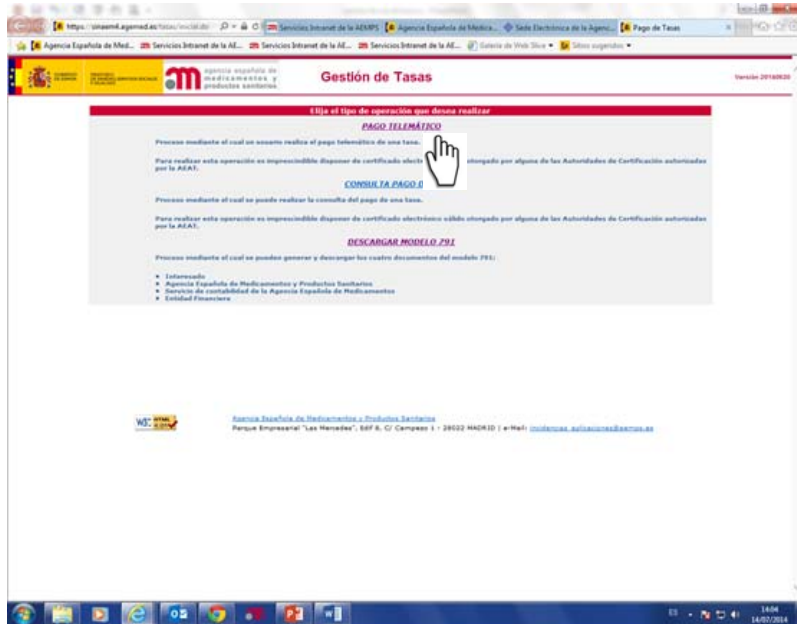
https://sinaem4.agemed.es/tasas/inicial.do
Servicios Intranet de la AEMPS
Agencia Española de Medica...
Sede Electrónica de la Agenc...
Pago de Tasas

Agencia Española de Med...
Servicios Intranet de la AE...
Servicios Intranet de la AE...
Servicios Intranet de la AE...
Galería de Web Slice
Sitios sugeridos

agencia española de medicamentos y productos sanitarios

Gestión de Tasas

Versión 2016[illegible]

Elija el tipo de operación que desea realizar

PAGO TELEMÁTICO

Proceso mediante el cual un usuario realiza el pago telemático de una tasa.

Para realizar esta operación es imprescindible disponer de certificado electr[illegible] otorgado por alguna de las Autoridades de Certificación autorizadas por la AEAT.

CONSULTA PAGO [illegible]

Proceso mediante el cual se puede realizar la consulta del pago de una tasa.

Para realizar esta operación es imprescindible disponer de certificado electrónico válido otorgado por alguna de las Autoridades de Certificación autorizadas por la AEAT.

DESCARGAR MODELO 791

Proceso mediante el cual se pueden generar y descargar los cuatro documentos del modelo 791:

Interesado
Agencia Española de Medicamentos y Productos Sanitarios
Servicio de contabilidad de la Agencia Española de Medicamentos
Entidad Financiera

W3C HTML 4.01

Agencia Española de Medicamentos y Productos Sanitarios
Parque Empresarial "Las Mercedes", Edif 8, C/ Campezo 1 - 28022 MADRID | e-Mail: incidencias_aplicaciones@aemps.es

14:04
14/07/2014